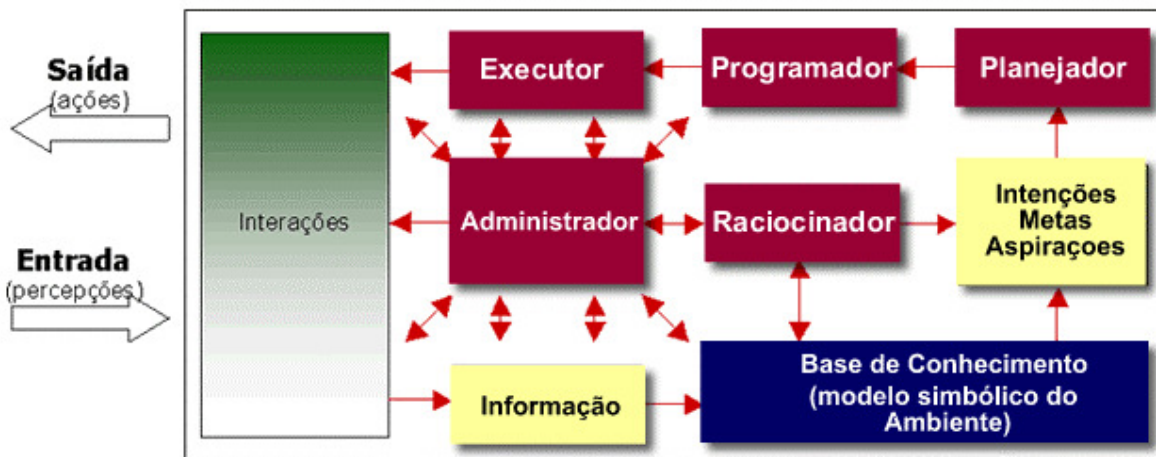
Saída
(ações)

Entrada
(percepções)

Interações

Executor

Programador

Planejador

Administrador

Raciocinador

Intenções
Metas
Aspiraçoes

Base de Conhecimento
(modelo simbólico do
Ambiente)

Informação